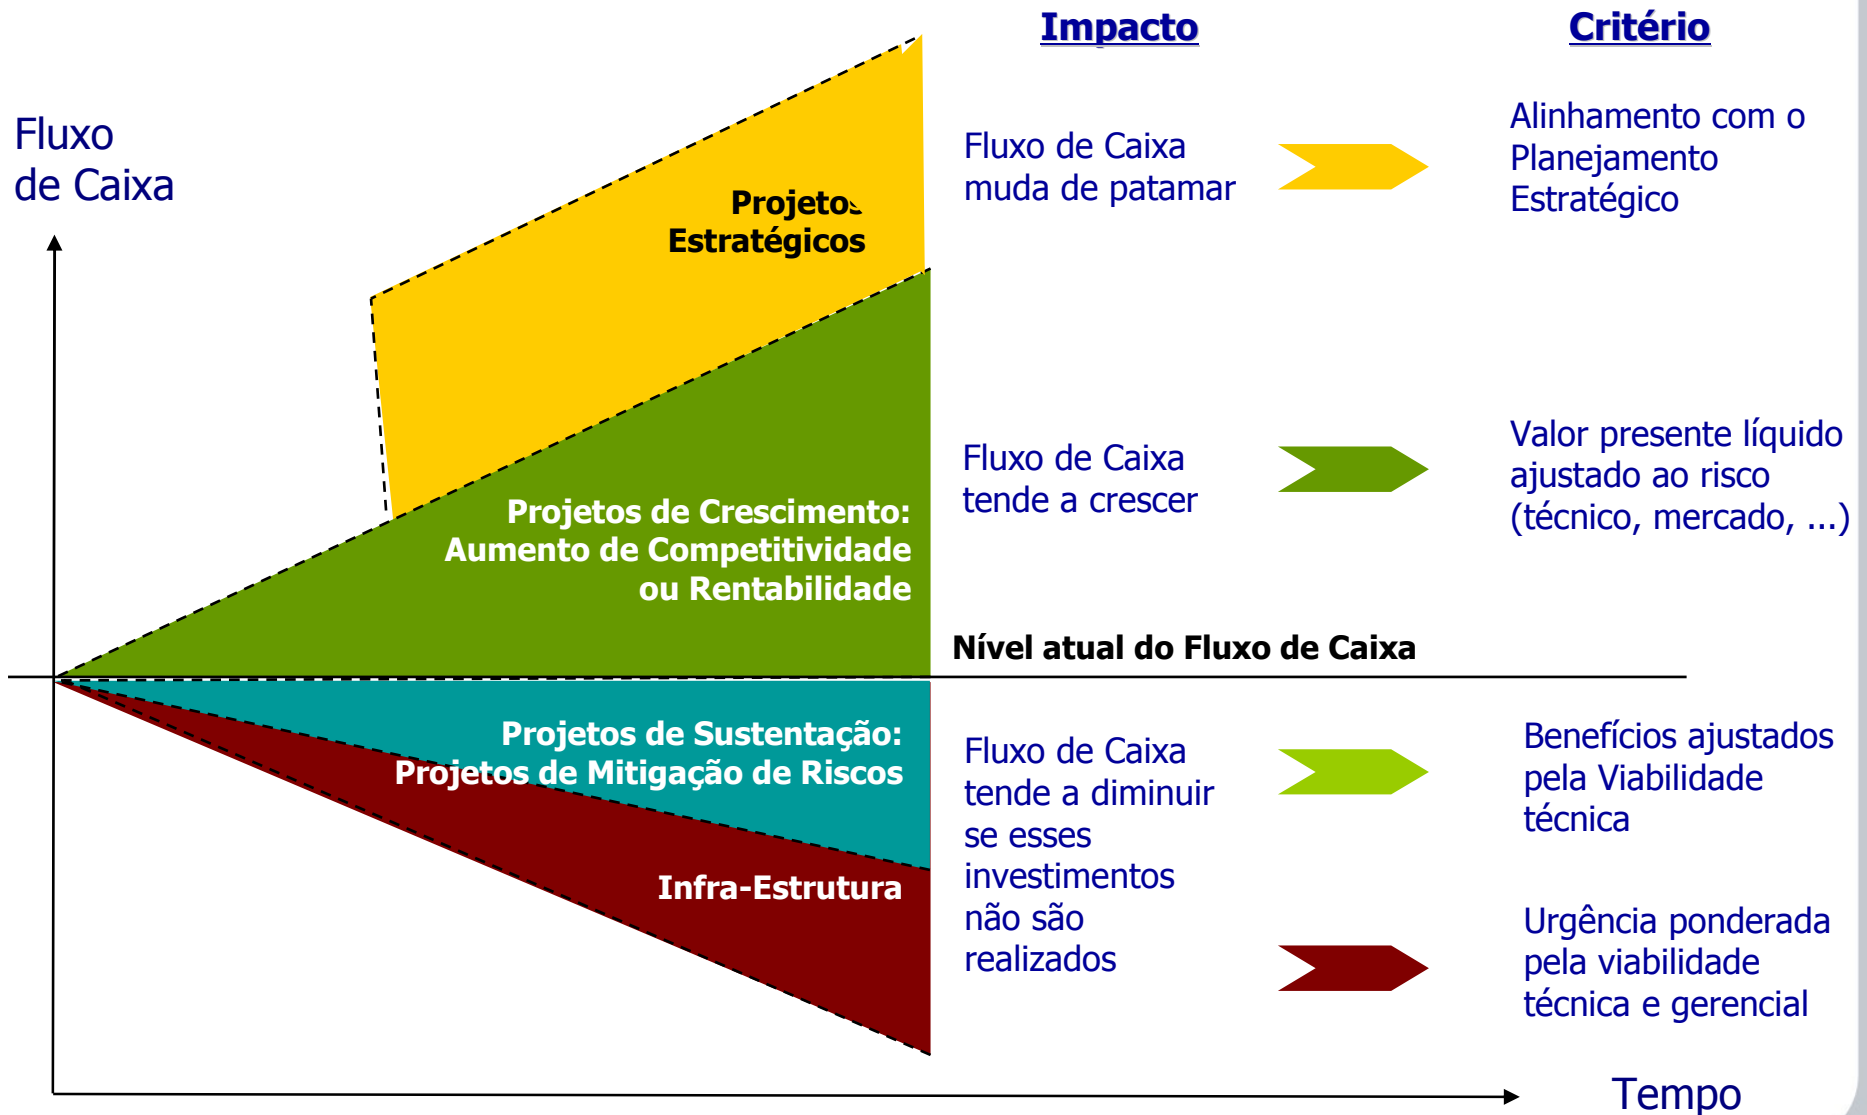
Impacto

Critério

Fluxo de Caixa

Projetos Estratégicos

Fluxo de Caixa muda de patamar

Alinhamento com o Planejamento Estratégico

Projetos de Crescimento: Aumento de Competitividade ou Rentabilidade

Fluxo de Caixa tende a crescer

Valor presente líquido ajustado ao risco (técnico, mercado, ...)

Nível atual do Fluxo de Caixa

Projetos de Sustentação: Projetos de Mitigação de Riscos

Infra-Estrutura

Fluxo de Caixa tende a diminuir se esses investimentos não são realizados

Benefícios ajustados pela Viabilidade técnica

Urgência ponderada pela viabilidade técnica e gerencial

Tempo